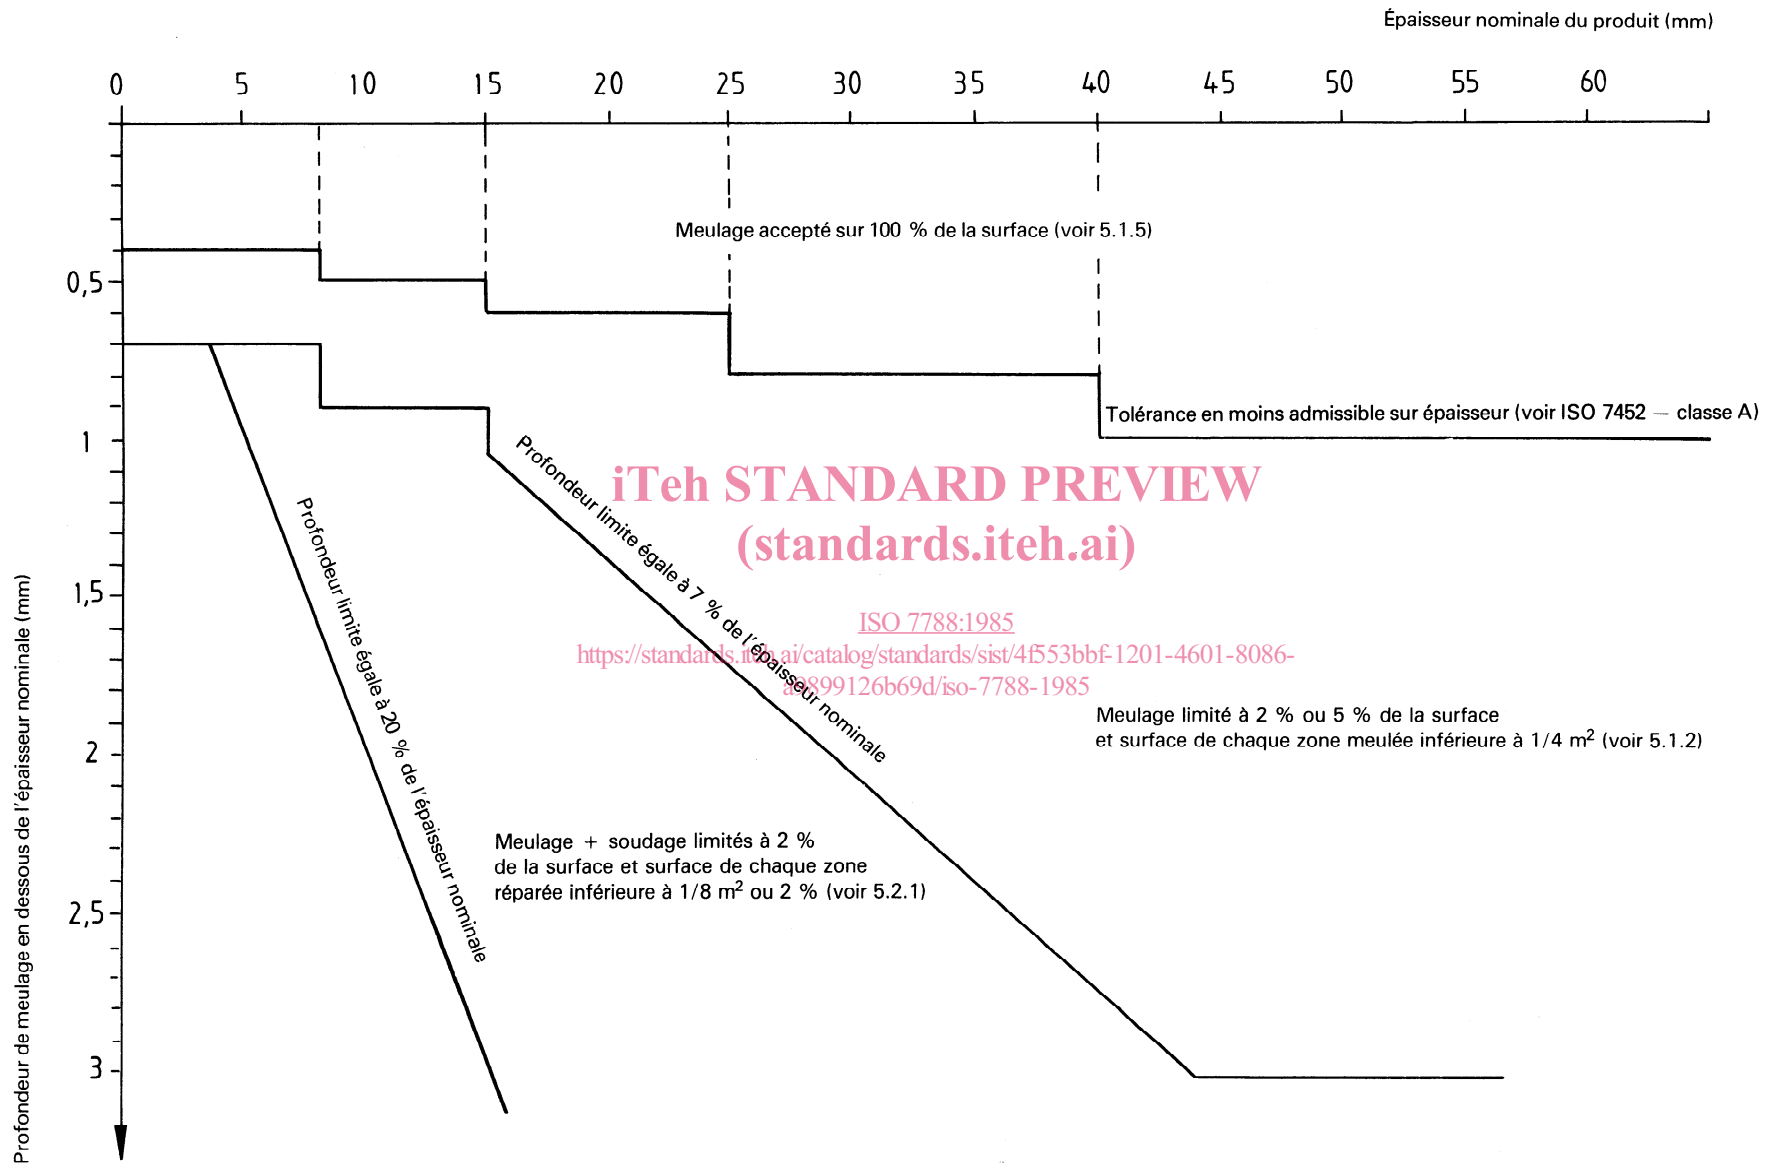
Épaisseur nominale du produit (mm)

0 5 10 15 20 25 30 35 40 45 50 55 60

Meulage accepté sur 100 % de la surface (voir 5.1.5)

Tolérance en moins admissible sur épaisseur (voir ISO 7452 — classe A)

0,5

1

1,5

2

2,5

3

iTeh STANDARD PREVIEW
(standards.iteh.ai)

ISO 7788:1985
https://standards.iteh.ai/catalog/standards/sist/4f553bbf-1201-4601-8086-a0899126b69d/iso-7788-1985

Profondeur limite égale à 7 % de l'épaisseur nominale

Profondeur limite égale à 20 % de l'épaisseur nominale

Meulage limité à 2 % ou 5 % de la surface et surface de chaque zone meulée inférieure à 1/4 m$^2$ (voir 5.1.2)

Meulage + soudage limités à 2 % de la surface et surface de chaque zone réparée inférieure à 1/8 m$^2$ ou 2 % (voir 5.2.1)

Profondeur de meulage en dessous de l'épaisseur nominale (mm)